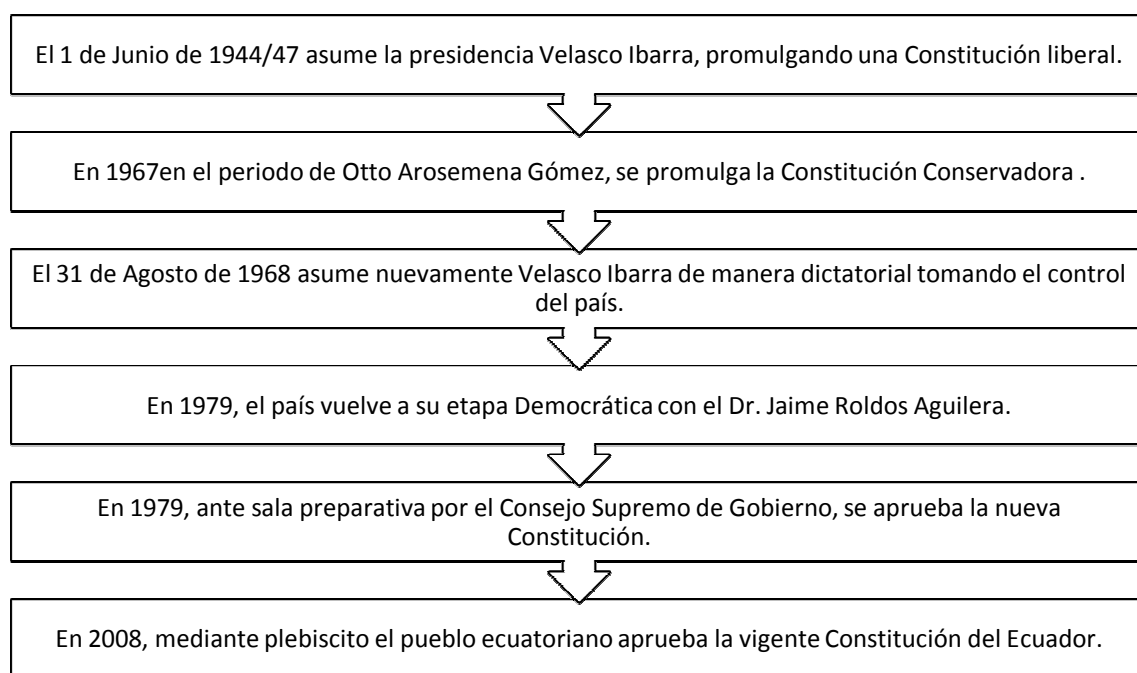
El 1 de Junio de 1944/47 asume la presidencia Velasco Ibarra, promulgando una Constitución liberal.

En 1967en el periodo de Otto Arosemena Gómez, se promulga la Constitución Conservadora .

El 31 de Agosto de 1968 asume nuevamente Velasco Ibarra de manera dictatorial tomando el control del país.

En 1979, el país vuelve a su etapa Democrática con el Dr. Jaime Roldos Aguilera.

En 1979, ante sala preparativa por el Consejo Supremo de Gobierno, se aprueba la nueva Constitución.

En 2008, mediante plebiscito el pueblo ecuatoriano aprueba la vigente Constitución del Ecuador.